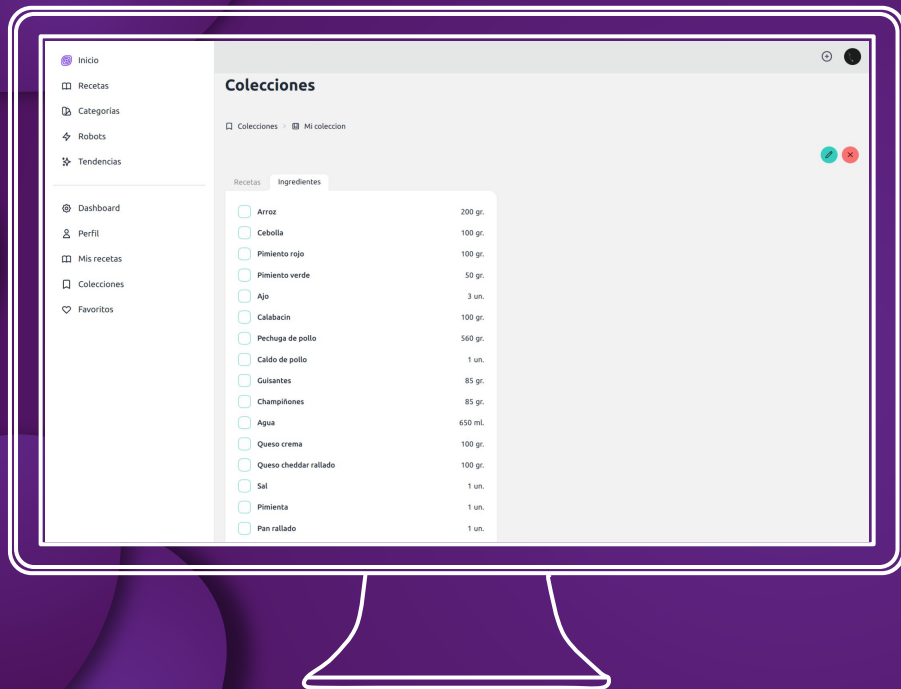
Inicio
Recetas
Categorías
Robots
Tendencias

Dashboard
Perfil
Mis recetas
Colecciones
Favoritos

Colecciones

Colecciones > Mi coleccion

Recetas | Ingredientes

| | |
|---|---|
| Arroz | 200 gr. |
| Cebolla | 100 gr. |
| Pimiento rojo | 100 gr. |
| Pimiento verde | 50 gr. |
| Ajo | 3 un. |
| Calabacín | 100 gr. |
| Pechuga de pollo | 560 gr. |
| Caldo de pollo | 1 un. |
| Guisantes | 85 gr. |
| Champiñones | 85 gr. |
| Agua | 650 ml. |
| Queso crema | 100 gr. |
| Queso cheddar rallado | 100 gr. |
| Sal | 1 un. |
| Pimienta | 1 un. |
| Pan rallado | 1 un. |